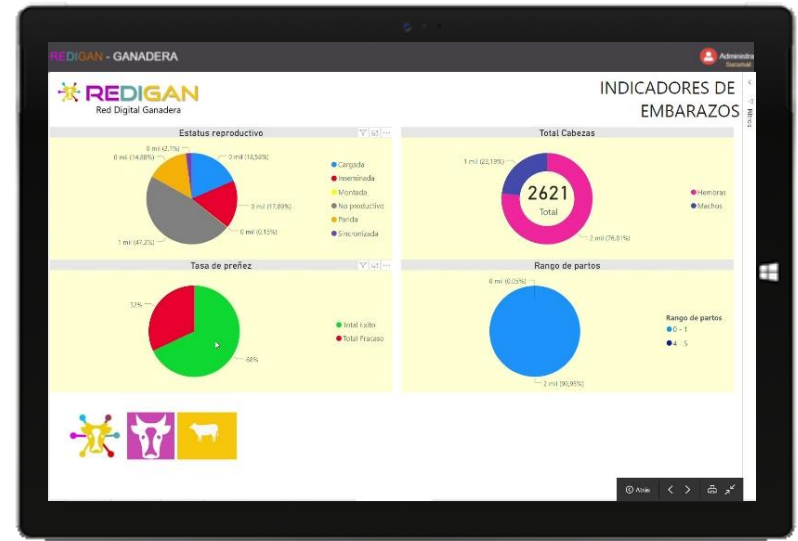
REDIGAN - GANADERA

Administra

REDIGAN
Red Digital Ganadera

INDICADORES DE EMBARAZOS

Filtros

Estatus reproductivo

0 mil (2,1%)
0 mil (14,88%)
0 mil (16,54%)
0 mil (17,89%)
0 mil (0,15%)
1 mil (47,2%)

Cargada
Inseminada
Montada
No productivo
Parida
Sincronizada

Total Cabezas

1 mil (23,19%)
2621
Total
2 mil (76,81%)

Hembras
Machos

Tasa de preñez

32%
68%

Total Exito
Total Fracaso

Rango de partos

0 mil (0,05%)
2 mil (99,95%)

Rango de partos
0 - 1
4 - 5

Atrás